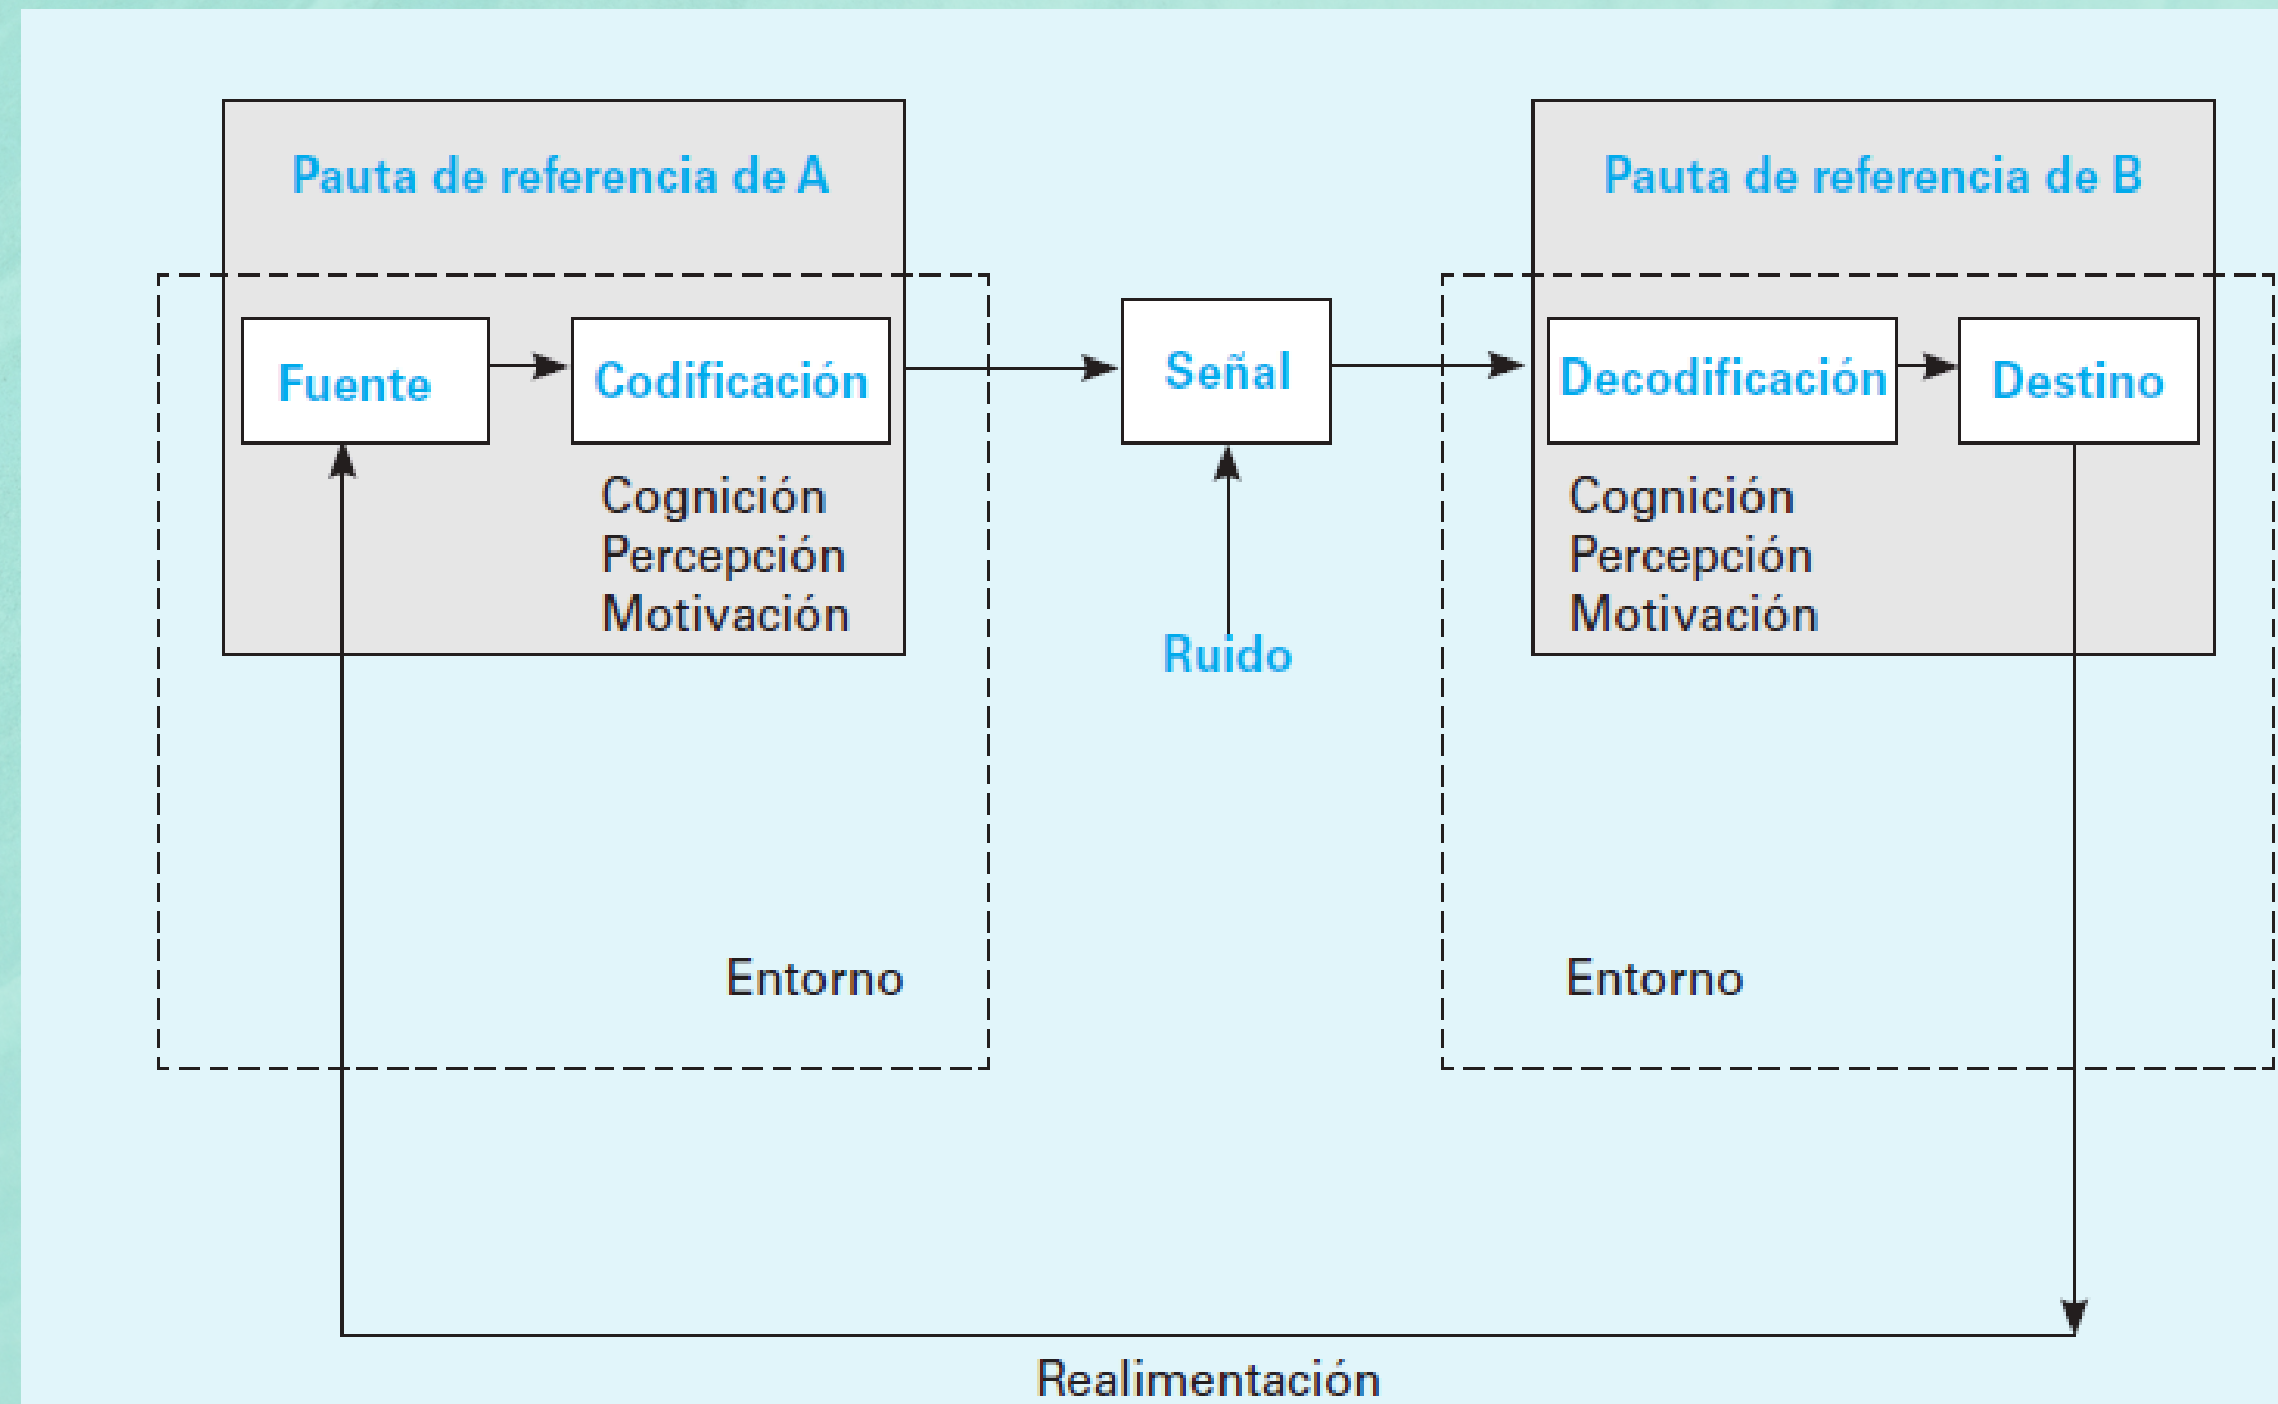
Pauta de referencia de A

Fuente

Codificación

Cognición
Percepción
Motivación

Entorno

Señal

Ruido

Pauta de referencia de B

Decodificación

Destino

Cognición
Percepción
Motivación

Entorno

Realimentación